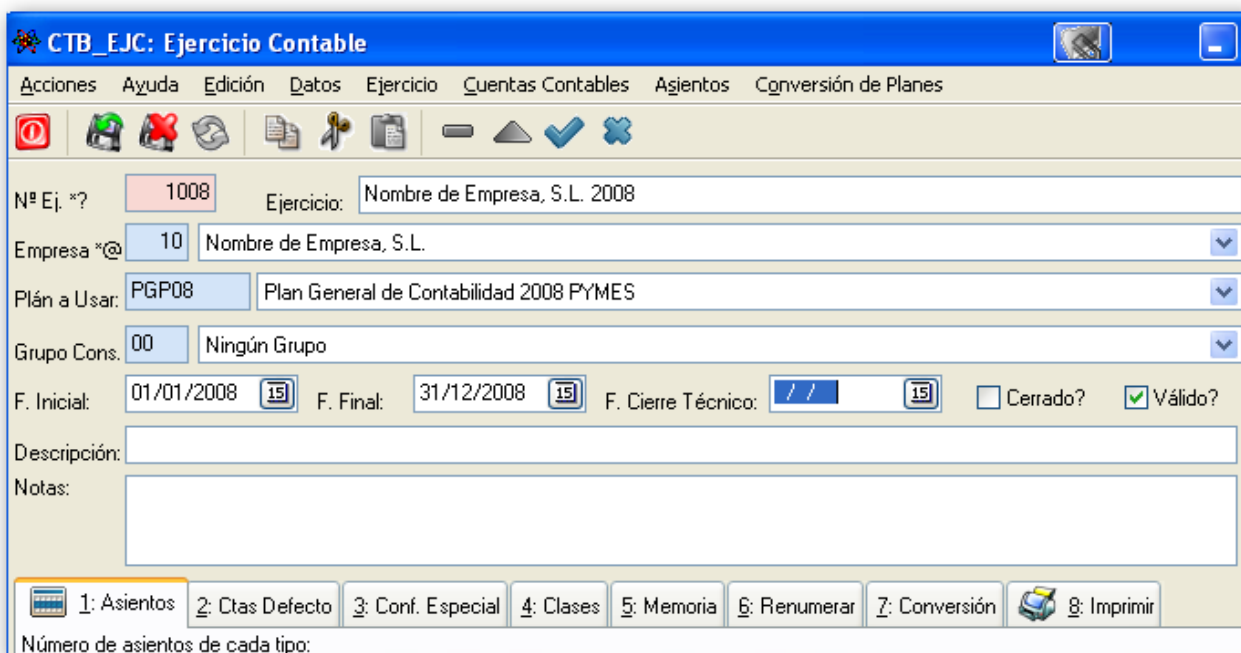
CTB_EJC: Ejercicio Contable

Acciones Ayuda Edición Datos Ejercicio Cuentas Contables Asientos Conversión de Planes

Nº Ej. *? 1008 Ejercicio: Nombre de Empresa, S.L. 2008

Empresa *@ 10 Nombre de Empresa, S.L.

Plán a Usar: PGP08 Plan General de Contabilidad 2008 PYMES

Grupo Cons. 00 Ningún Grupo

F. Inicial: 01/01/2008 15 F. Final: 31/12/2008 15 F. Cierre Técnico: / / 15 Cerrado? Válido?

Descripción:

Notas:

1: Asientos 2: Ctas Defecto 3: Conf. Especial 4: Clases 5: Memoria 6: Renumerar 7: Conversión 8: Imprimir

Número de asientos de cada tipo: